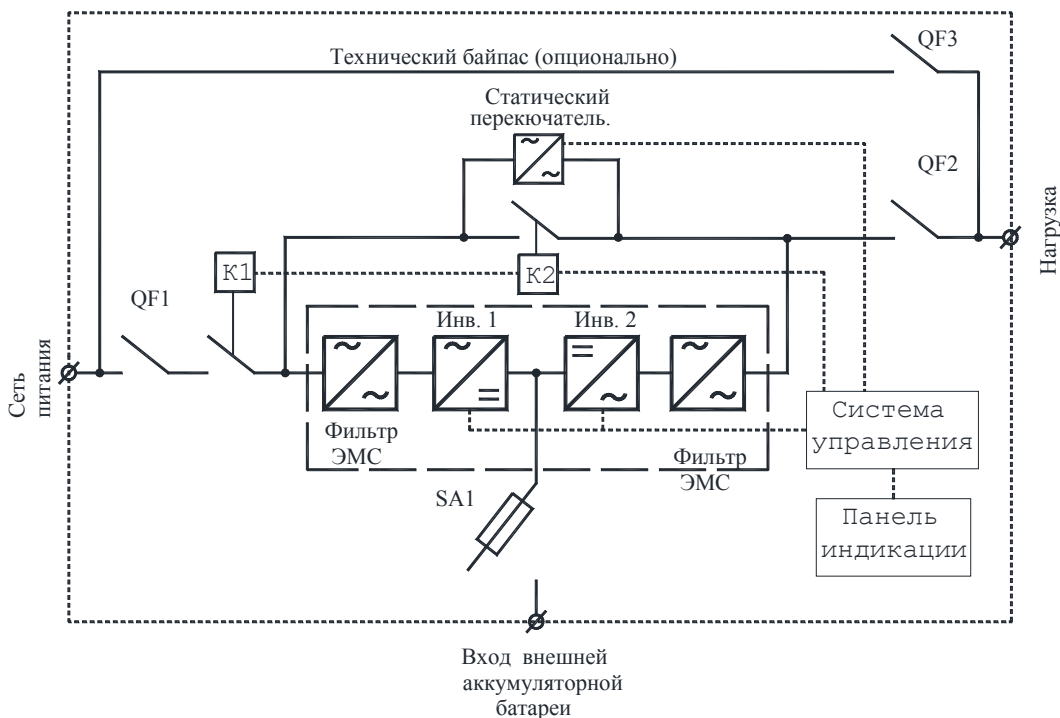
Технический байпас (опционально)

QF3

Статический перекючатель.

QF2

Нагрузка

K1

K2

QF1

Инв. 1

Инв. 2

Сеть питания

~

~

~

=

=

~

~

~

Фильтр ЭМС

Фильтр ЭМС

Система управления

SA1

Панель индикации

Вход внешней аккумуляторной батареи